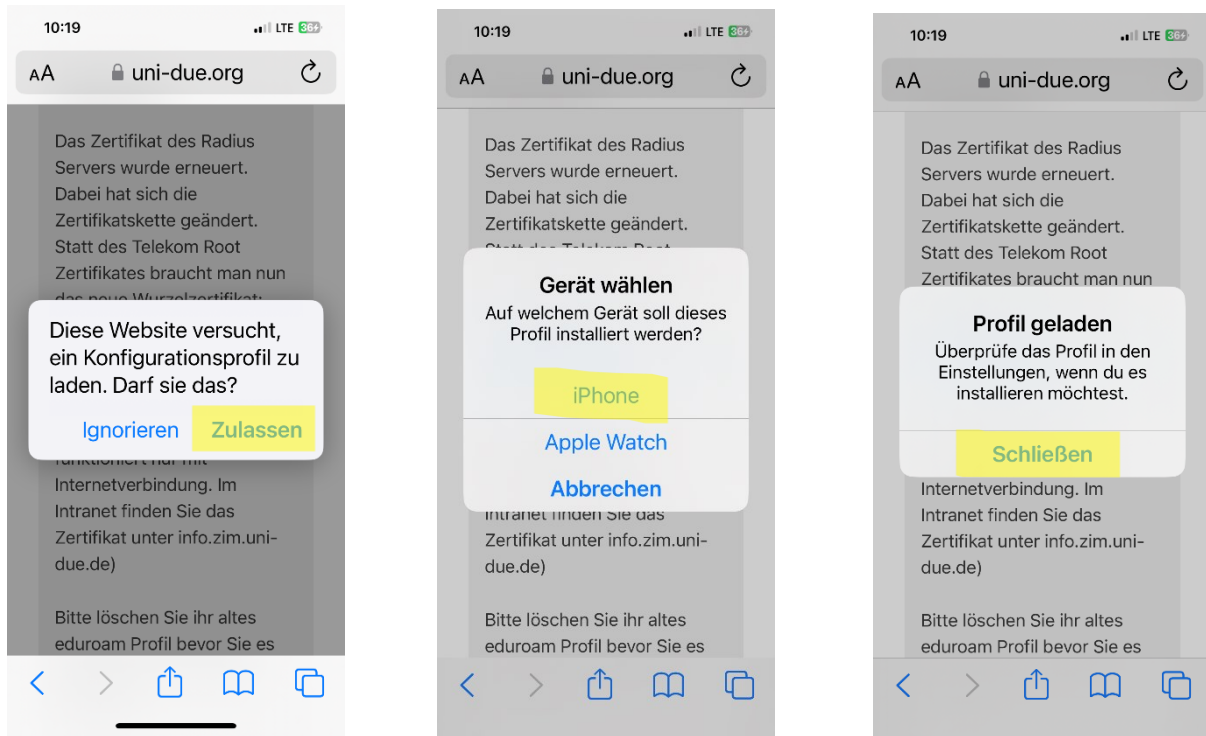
10:19
LTE 36+
AA uni-due.org

Das Zertifikat des Radius Servers wurde erneuert. Dabei hat sich die Zertifikatskette geändert. Statt des Telekom Root Zertifikates braucht man nun das neue Wurzelzertifikat:

Diese Website versucht, ein Konfigurationsprofil zu laden. Darf sie das?

Ignorieren Zulassen

funktioniert nur mit Internetverbindung. Im Intranet finden Sie das Zertifikat unter info.zim.uni-due.de)

Bitte löschen Sie ihr altes eduroam Profil bevor Sie es

10:19
LTE 36+
AA uni-due.org

Das Zertifikat des Radius Servers wurde erneuert. Dabei hat sich die Zertifikatskette geändert. Statt des Telekom Root

Gerät wählen
Auf welchem Gerät soll dieses Profil installiert werden?

iPhone
Apple Watch
Abbrechen

Intranet finden Sie das Zertifikat unter info.zim.uni-due.de)

Bitte löschen Sie ihr altes eduroam Profil bevor Sie es

10:19
LTE 36+
AA uni-due.org

Das Zertifikat des Radius Servers wurde erneuert. Dabei hat sich die Zertifikatskette geändert. Statt des Telekom Root Zertifikates braucht man nun

Profil geladen
Überprüfe das Profil in den Einstellungen, wenn du es installieren möchtest.

Schließen

Internetverbindung. Im Intranet finden Sie das Zertifikat unter info.zim.uni-due.de)

Bitte löschen Sie ihr altes eduroam Profil bevor Sie es